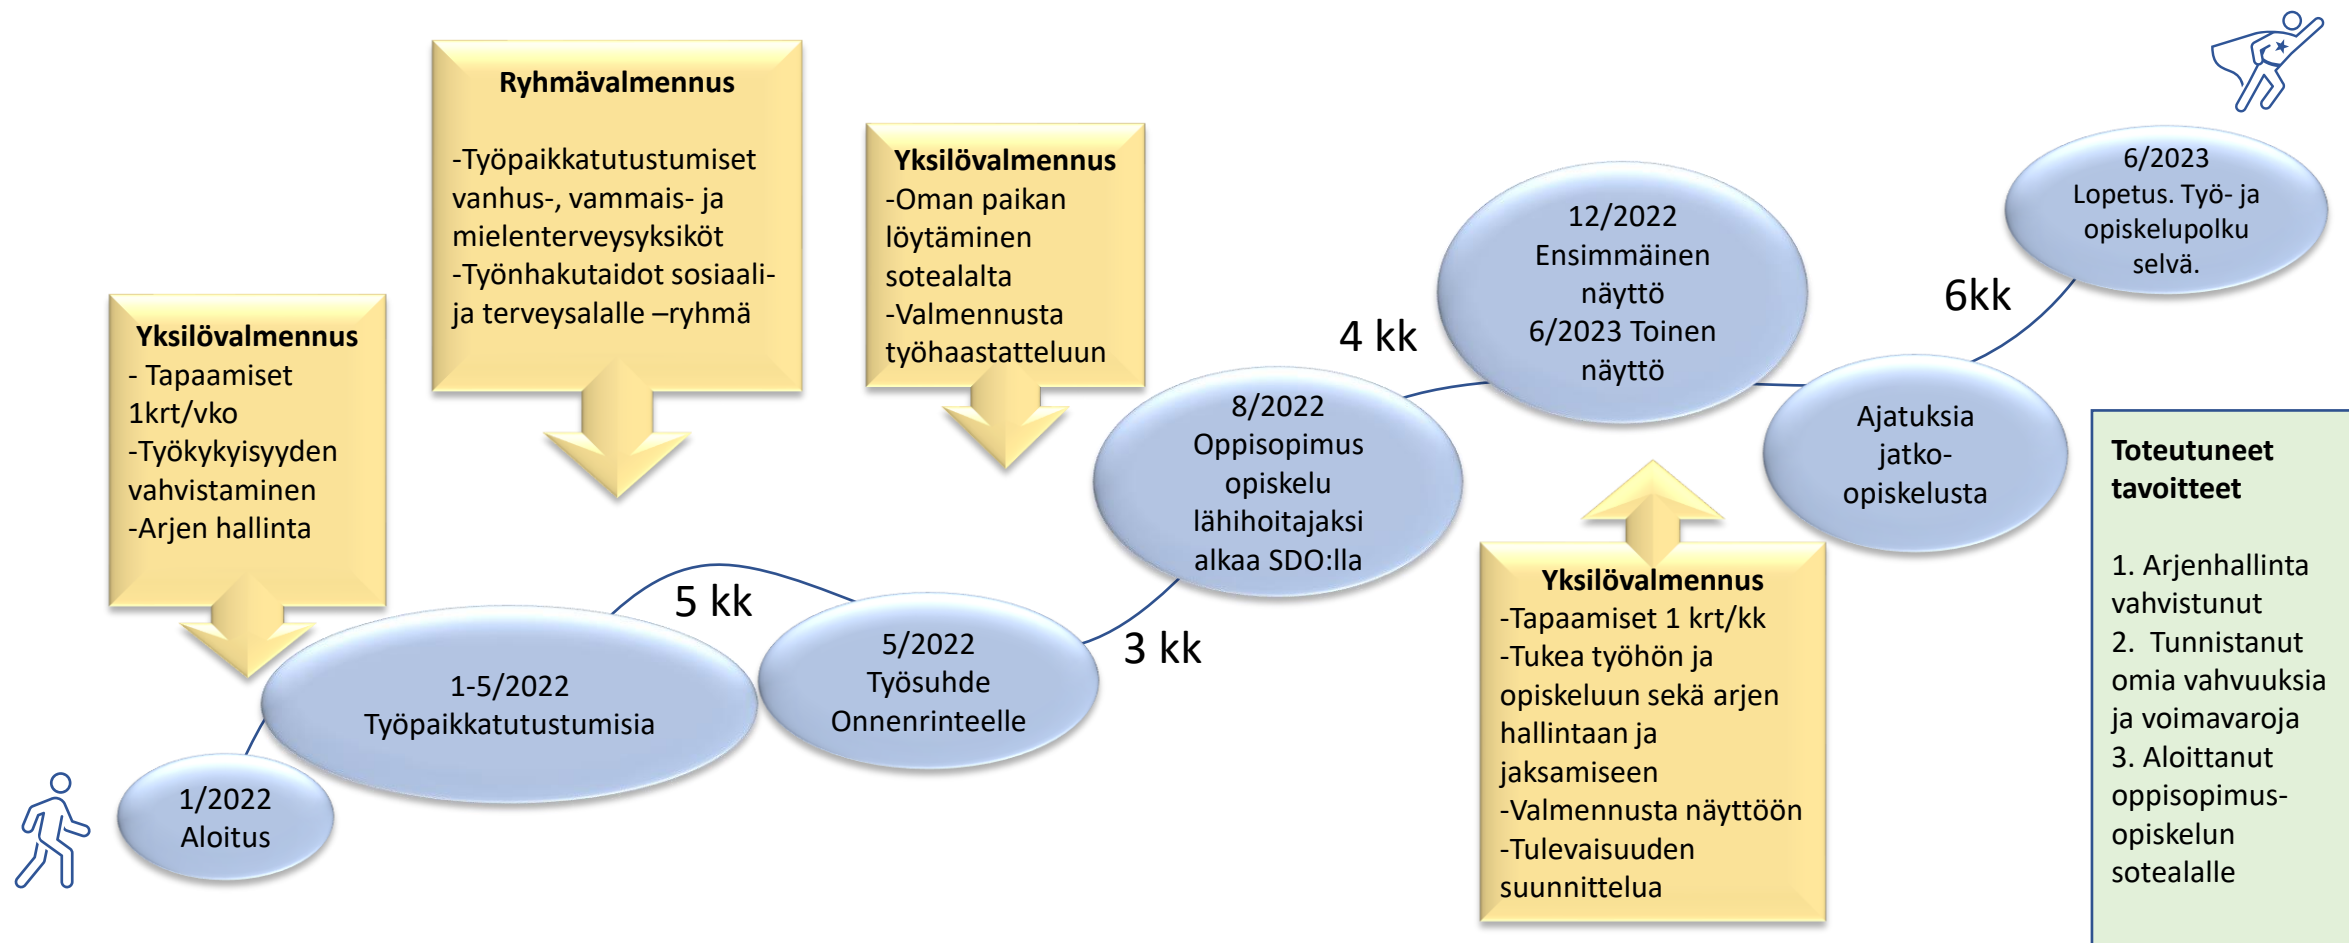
**Ryhmävalmennus**

-Työpaikkatutustumiset vanhus-, vammais- ja mielenterveysyksiköt
-Työnhakutaidot sosiaali- ja terveysalalle –ryhmä

**Yksilövalmennus**
-Oman paikan löytäminen sotealalta
-Valmennusta työhaastatteluun

**Yksilövalmennus**
- Tapaamiset 1krt/vko
-Työkykyisyyden vahvistaminen
-Arjen hallinta

1/2022
Aloitus

1-5/2022
Työpaikkatutustumisia

5 kk

5/2022
Työsuhde Onnenrinteelle

3 kk

8/2022
Oppisopimus opiskelu lähihoitajaksi alkaa SDO:lla

4 kk

12/2022
Ensimmäinen näyttö
6/2023 Toinen näyttö

**Yksilövalmennus**
-Tapaamiset 1 krt/kk
-Tukea työhön ja opiskeluun sekä arjen hallintaan ja jaksamiseen
-Valmennusta näyttöön
-Tulevaisuuden suunnittelua

Ajatuksia jatko-opiskelusta

6kk

6/2023
Lopetus. Työ- ja opiskelupolku selvä.

**Toteutuneet tavoitteet**

1. Arjenhallinta vahvistunut
2. Tunnistanut omia vahvuuksia ja voimavaroja
3. Aloittanut oppisopimus-opiskelun sotealalle